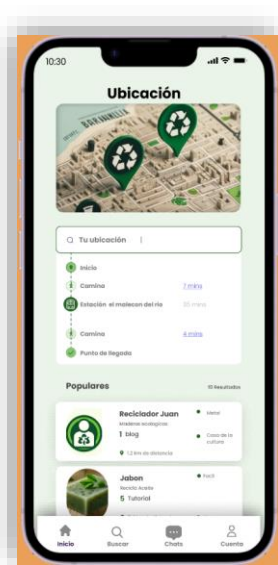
10:30

Ubicación

Tu ubicación

Inicio

Camina 7 mins

Estación el malecon del rio 35 mins

Camina 4 mins

Punto de llegada

Populares 10 Resultados

Reciclador Juan
Madera ecológica
1 blog
1.3 km de distancia
Mesa
Casa de la cultura

Jabon
Reciclá Aceite
5 Tutorial
Facil

Inicio Buscar Chats Cuenta